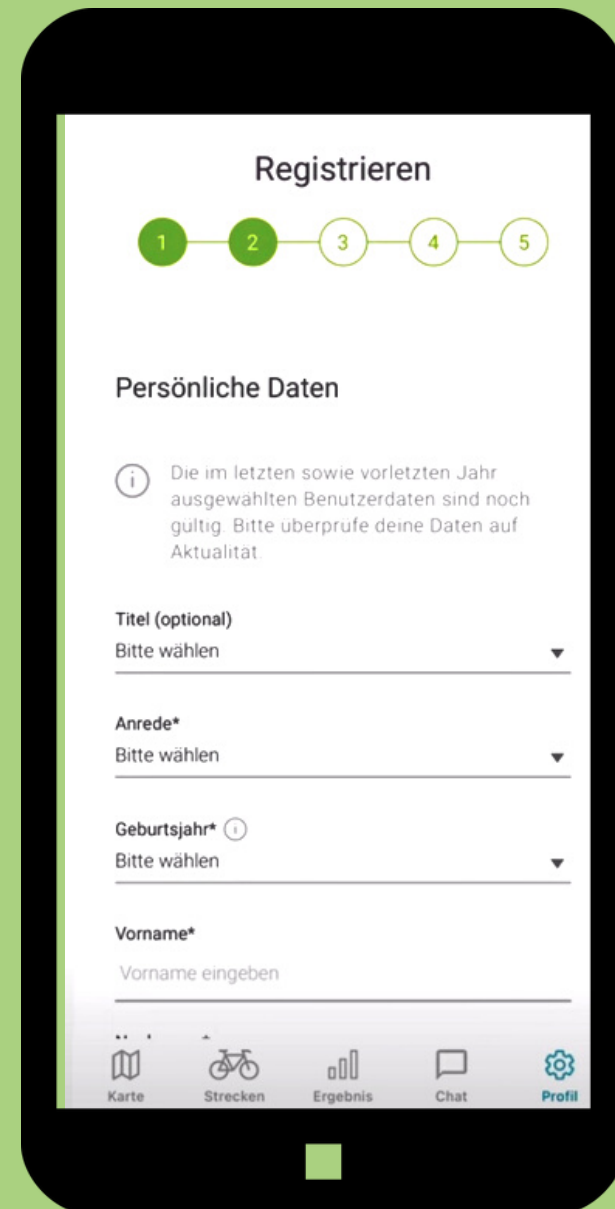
Registrieren

1 2 3 4 5

Persönliche Daten

Die im letzten sowie vorletzten Jahr ausgewählten Benutzerdaten sind noch gültig. Bitte überprüfe deine Daten auf Aktualität.

Titel (optional)
Bitte wählen

Anrede*
Bitte wählen

Geburtsjahr*
Bitte wählen

Vorname*
Vorname eingeben

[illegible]

Karte Strecken Ergebnis Chat Profil